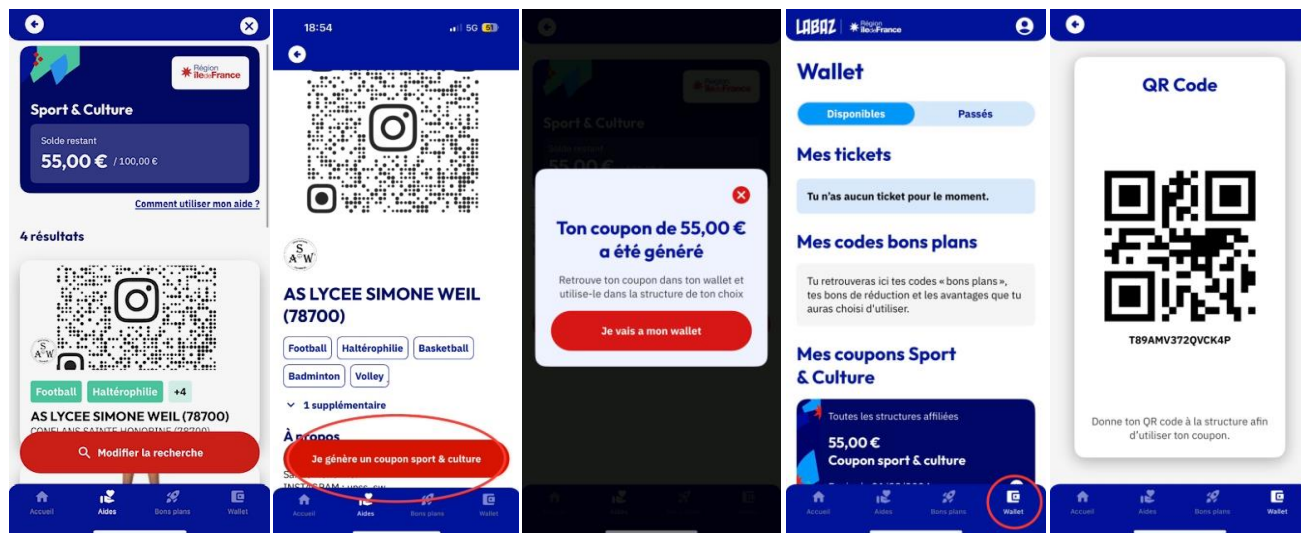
Région Île-de-France

Sport & Culture

Solde restant
55,00 € / 100,00 €

Comment utiliser mon aide ?

4 résultats

SAW

Football Haltérophilie +4

AS LYCEE SIMONE WEIL (78700)

CONFLANS SAINTE HONORINE (78700)

Modifier la recherche

Accueil Aides Bons plans Wallet

18:54 5G

SAW

AS LYCEE SIMONE WEIL (78700)

Football Haltérophilie Basketball Badminton Volley

1 supplémentaire

À propos

Je génère un coupon sport & culture

INSTAGRAM

Accueil Aides Bons plans Wallet

Sport & Culture

Solde restant
55,00 €

Ton coupon de 55,00 € a été généré

Retrouve ton coupon dans ton wallet et utilise-le dans la structure de ton choix

Je vais a mon wallet

LABAZ Région Île-de-France

Wallet

Disponibles Passés

Mes tickets

Tu n'as aucun ticket pour le moment.

Mes codes bons plans

Tu retrouveras ici tes codes « bons plans », tes bons de réduction et les avantages que tu auras choisi d'utiliser.

Mes coupons Sport & Culture

Toutes les structures affiliées
55,00 €
Coupon sport & culture

Accueil Aides Bons plans Wallet

QR Code

T89AMV372QVCK4P

Donne ton QR code à la structure afin d'utiliser ton coupon.

Accueil Aides Bons plans Wallet